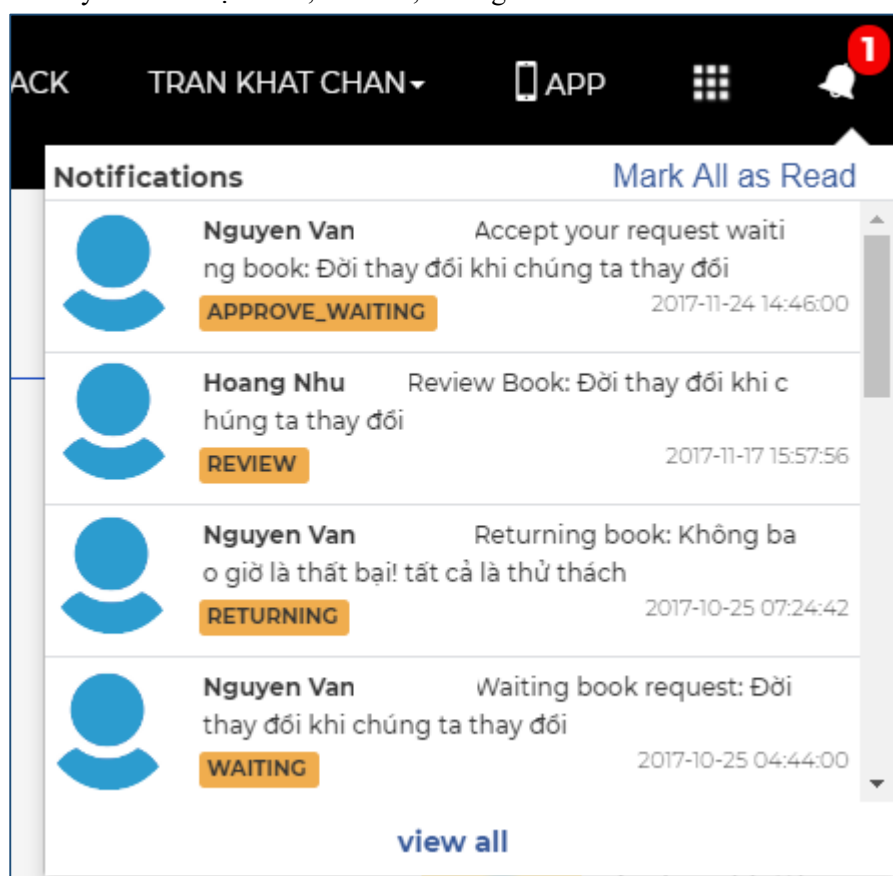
ACK TRAN KHAT CHAN APP 1

Notifications Mark All as Read

Nguyen Van Accept your request waiting book: Đời thay đổi khi chúng ta thay đổi
APPROVE_WAITING 2017-11-24 14:46:00

Hoang Nhu Review Book: Đời thay đổi khi chúng ta thay đổi
REVIEW 2017-11-17 15:57:56

Nguyen Van Returning book: Không bao giờ là thất bại! tất cả là thử thách
RETURNING 2017-10-25 07:24:42

Nguyen Van Waiting book request: Đời thay đổi khi chúng ta thay đổi
WAITING 2017-10-25 04:44:00

view all